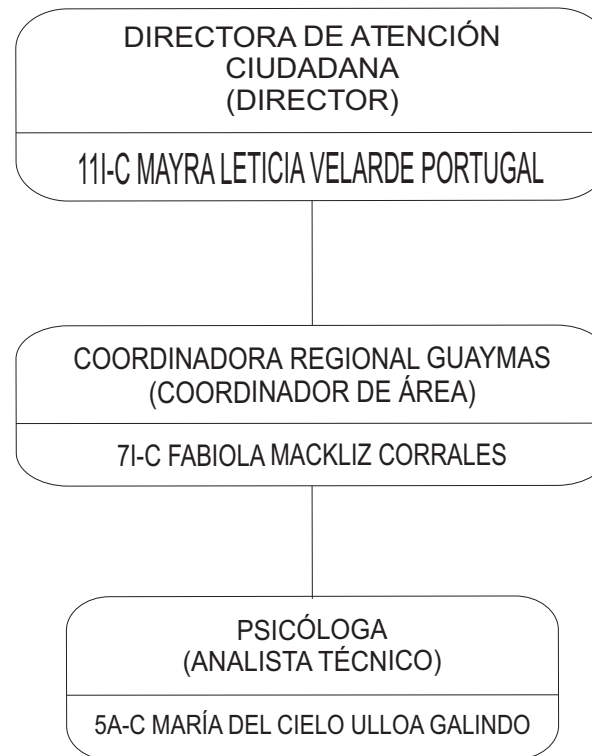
DIRECTORA DE ATENCIÓN CIUDADANA
(DIRECTOR)

11I-C MAYRA LETICIA VELARDE PORTUGAL

COORDINADORA REGIONAL GUAYMAS
(COORDINADOR DE ÁREA)

7I-C FABIOLA MACKLIZ CORRALES

PSICÓLOGA
(ANALISTA TÉCNICO)

5A-C MARÍA DEL CIELO ULLOA GALINDO